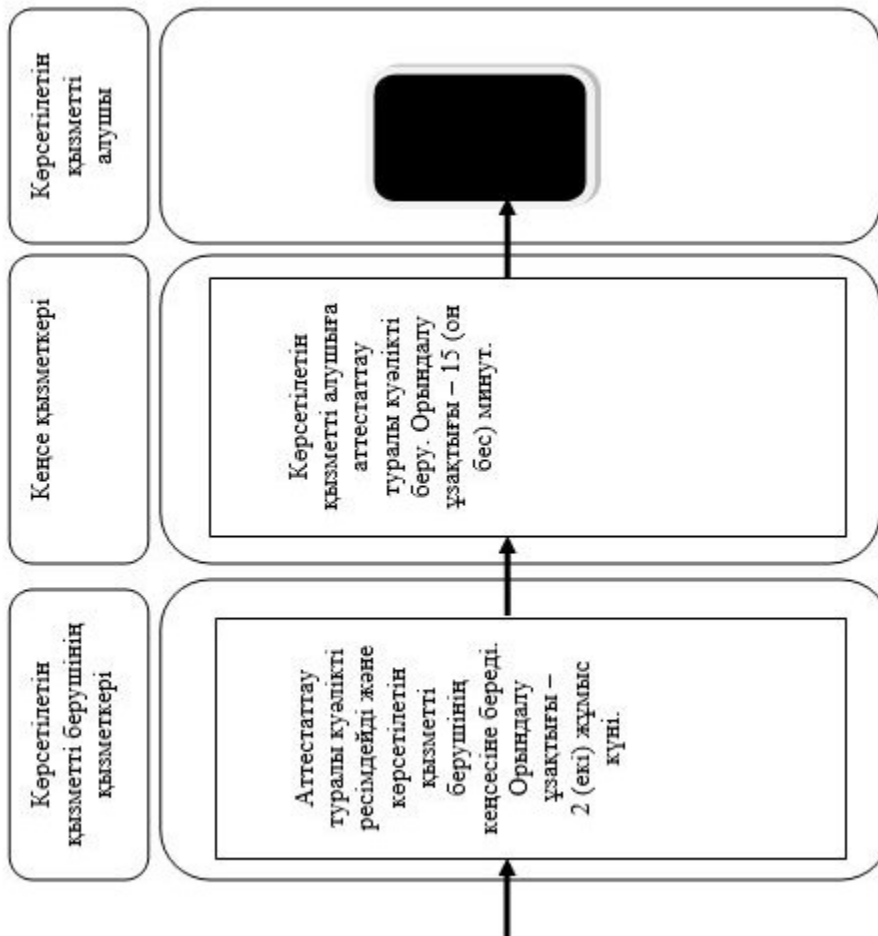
Көрсетілетін қызметті алушы

Кеңсе қызметкері

Көрсетілетін қызметті алушыға аттестаттау туралы куәлікті беру. Орындалу ұзақтығы – 15 (он бес) минут.

Көрсетілетін қызметті берушінің қызметкері

Аттестаттау туралы куәлікті ресімдейді және көрсетілетін қызметті берушінің кеңсесіне береді. Орындалу ұзақтығы – 2 (екі) жұмыс күні.